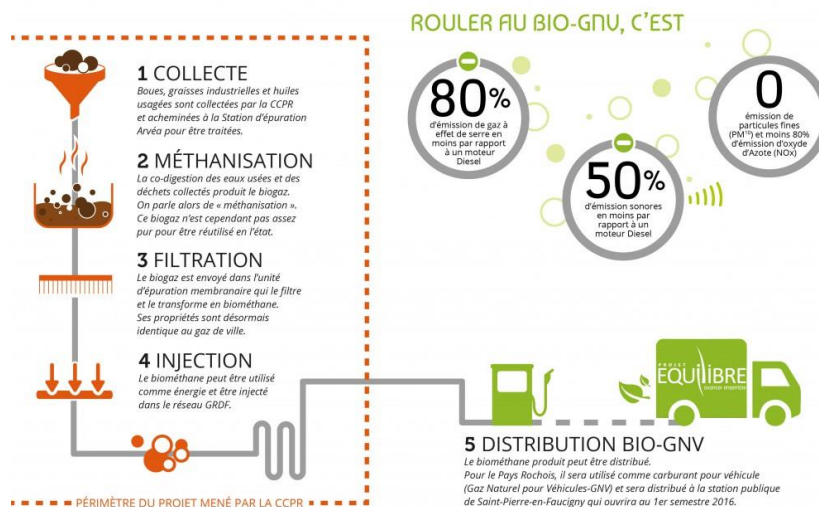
ROULER AU BIO-GNV, C'EST

1 COLLECTE
Boues, graisses industrielles et huiles usagées sont collectées par la CCPR et acheminées à la Station d'épuration Arvéa pour être traitées.

2 MÉTHANISATION
La co-digestion des eaux usées et des déchets collectés produit le biogaz. On parle alors de « méthanisation ». Ce biogaz n'est cependant pas assez pur pour être réutilisé en l'état.

3 FILTRATION
Le biogaz est envoyé dans l'unité d'épuration membranaire qui le filtre et le transforme en biométhane. Ses propriétés sont désormais identique au gaz de ville.

4 INJECTION
Le biométhane peut être utilisé comme énergie et être injecté dans le réseau GRDF.

80% d'émission de gaz à effet de serre en moins par rapport à un moteur Diesel

50% d'émission sonores en moins par rapport à un moteur Diesel

0 émission de particules fines (PM$^{10}$) et moins 80% d'émission d'oxyde d'Azote (NOx)

PROJET ÉQUILIBRE

5 DISTRIBUTION BIO-GNV
Le biométhane produit peut être distribué.
Pour le Pays Rochois, il sera utilisé comme carburant pour véhicule (Gaz Naturel pour Véhicules-GNV) et sera distribué à la station publique de Saint-Pierre-en-Faucigny qui ouvrira au 1er semestre 2016.

PÉRIMÈTRE DU PROJET MENÉ PAR LA CCPR